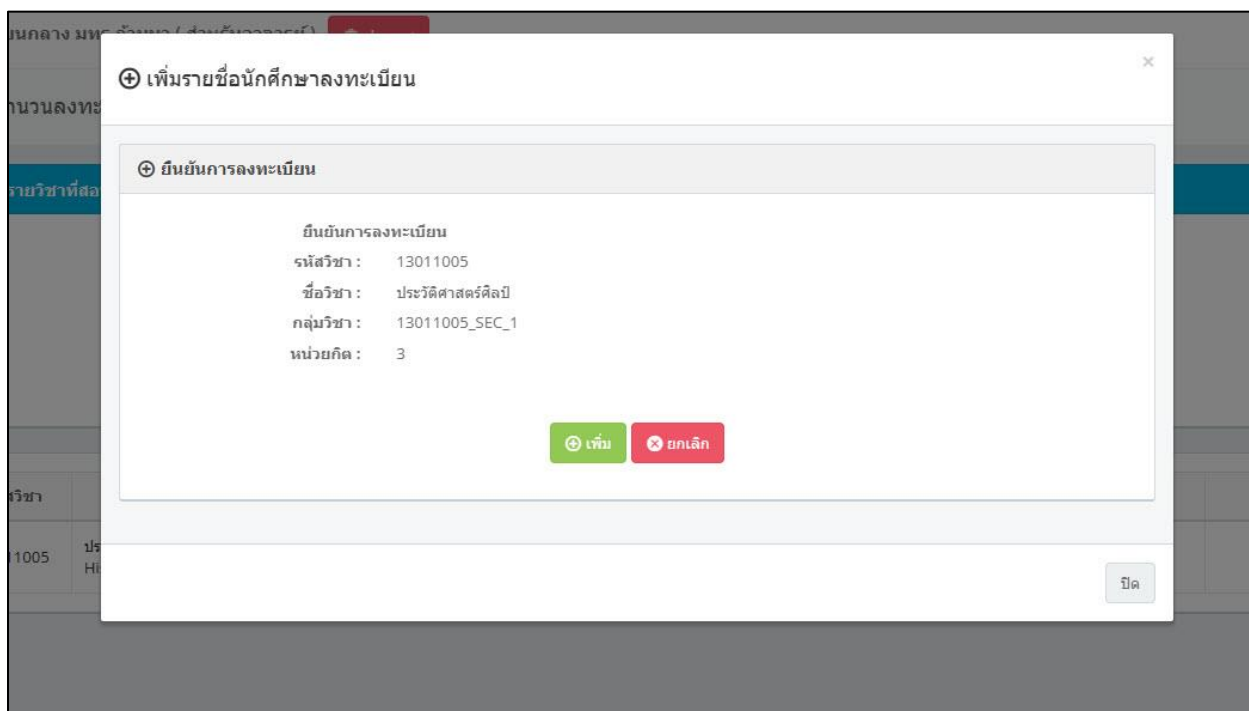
นนกลาง มหา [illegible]

านวนลงทะ

รายวิชาที่สอ

วิชา

1005

ปร
Hi

⊕ เพิ่มรายชื่อนักศึกษาลงทะเบียน

×

⊕ ยืนยันการลงทะเบียน

ยืนยันการลงทะเบียน
รหัสวิชา : 13011005
ชื่อวิชา : ประวัติศาสตร์ศิลป์
กลุ่มวิชา : 13011005_SEC_1
หน่วยกิต : 3

⊕ เพิ่ม ⊗ ยกเลิก

ปิด